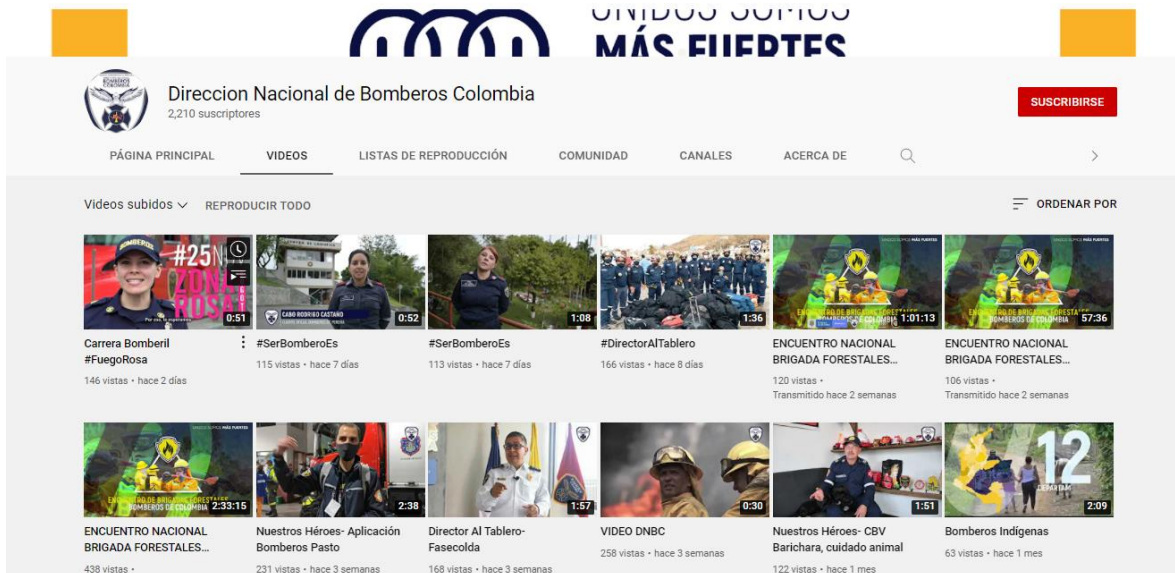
UNIDOS SOMOS
MÁS FUERTES

Direccion Nacional de Bomberos Colombia
2,210 suscriptores

SUSCRIBIRSE

PÁGINA PRINCIPAL VIDEOS LISTAS DE REPRODUCCIÓN COMUNIDAD CANALES ACERCA DE

Videos subidos REPRODUCIR TODO ORDENAR POR

#25N ZONA ROSA
0:51
Carrera Bomberil #FuegoRosa
146 vistas • hace 2 días

CABO RODRIGO CASTAÑO
0:52
#SerBomberoEs
115 vistas • hace 7 días

1:08
#SerBomberoEs
113 vistas • hace 7 días

1:36
#DirectorAlTablero
166 vistas • hace 8 días

ENCUENTRO DE BRIGADAS FORESTALES BOMBEROS DE COLOMBIA
1:01:13
ENCUENTRO NACIONAL BRIGADA FORESTALES...
120 vistas • Transmitido hace 2 semanas

ENCUENTRO DE BRIGADAS FORESTALES BOMBEROS DE COLOMBIA
57:36
ENCUENTRO NACIONAL BRIGADA FORESTALES...
106 vistas • Transmitido hace 2 semanas

ENCUENTRO DE BRIGADAS FORESTALES BOMBEROS DE COLOMBIA
2:33:15
ENCUENTRO NACIONAL BRIGADA FORESTALES...
438 vistas •

2:38
Nuestros Héroes- Aplicación Bomberos Pasto
231 vistas • hace 3 semanas

1:57
Director Al Tablero-Fasecolda
168 vistas • hace 3 semanas

0:30
VIDEO DNBC
258 vistas • hace 3 semanas

1:51
Nuestros Héroes- CBV Barichara, cuidado animal
122 vistas • hace 1 mes

12
2:09
Bomberos Indígenas
63 vistas • hace 1 mes